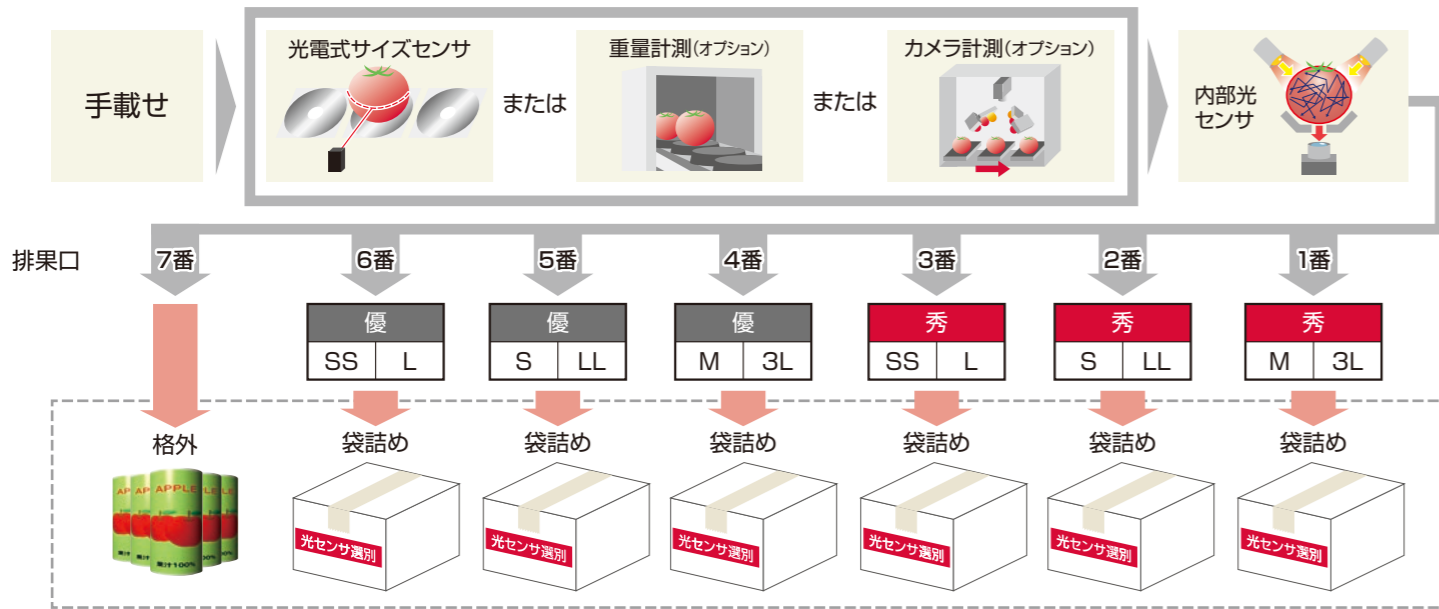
手載せ

光電式サイズセンサ

または

重量計測(オプション)

または

カメラ計測(オプション)

内部光センサ

排果口

7番

6番

5番

4番

3番

2番

1番

| 優 | |
|---|---|
| SS | L |

| 優 | |
|---|---|
| S | LL |

| 優 | |
|---|---|
| M | 3L |

| 秀 | |
|---|---|
| SS | L |

| 秀 | |
|---|---|
| S | LL |

| 秀 | |
|---|---|
| M | 3L |

格外

APPLE APPLE APPLE

果汁100%

袋詰め

袋詰め

袋詰め

袋詰め

袋詰め

袋詰め

光センサ選別

光センサ選別

光センサ選別

光センサ選別

光センサ選別

光センサ選別